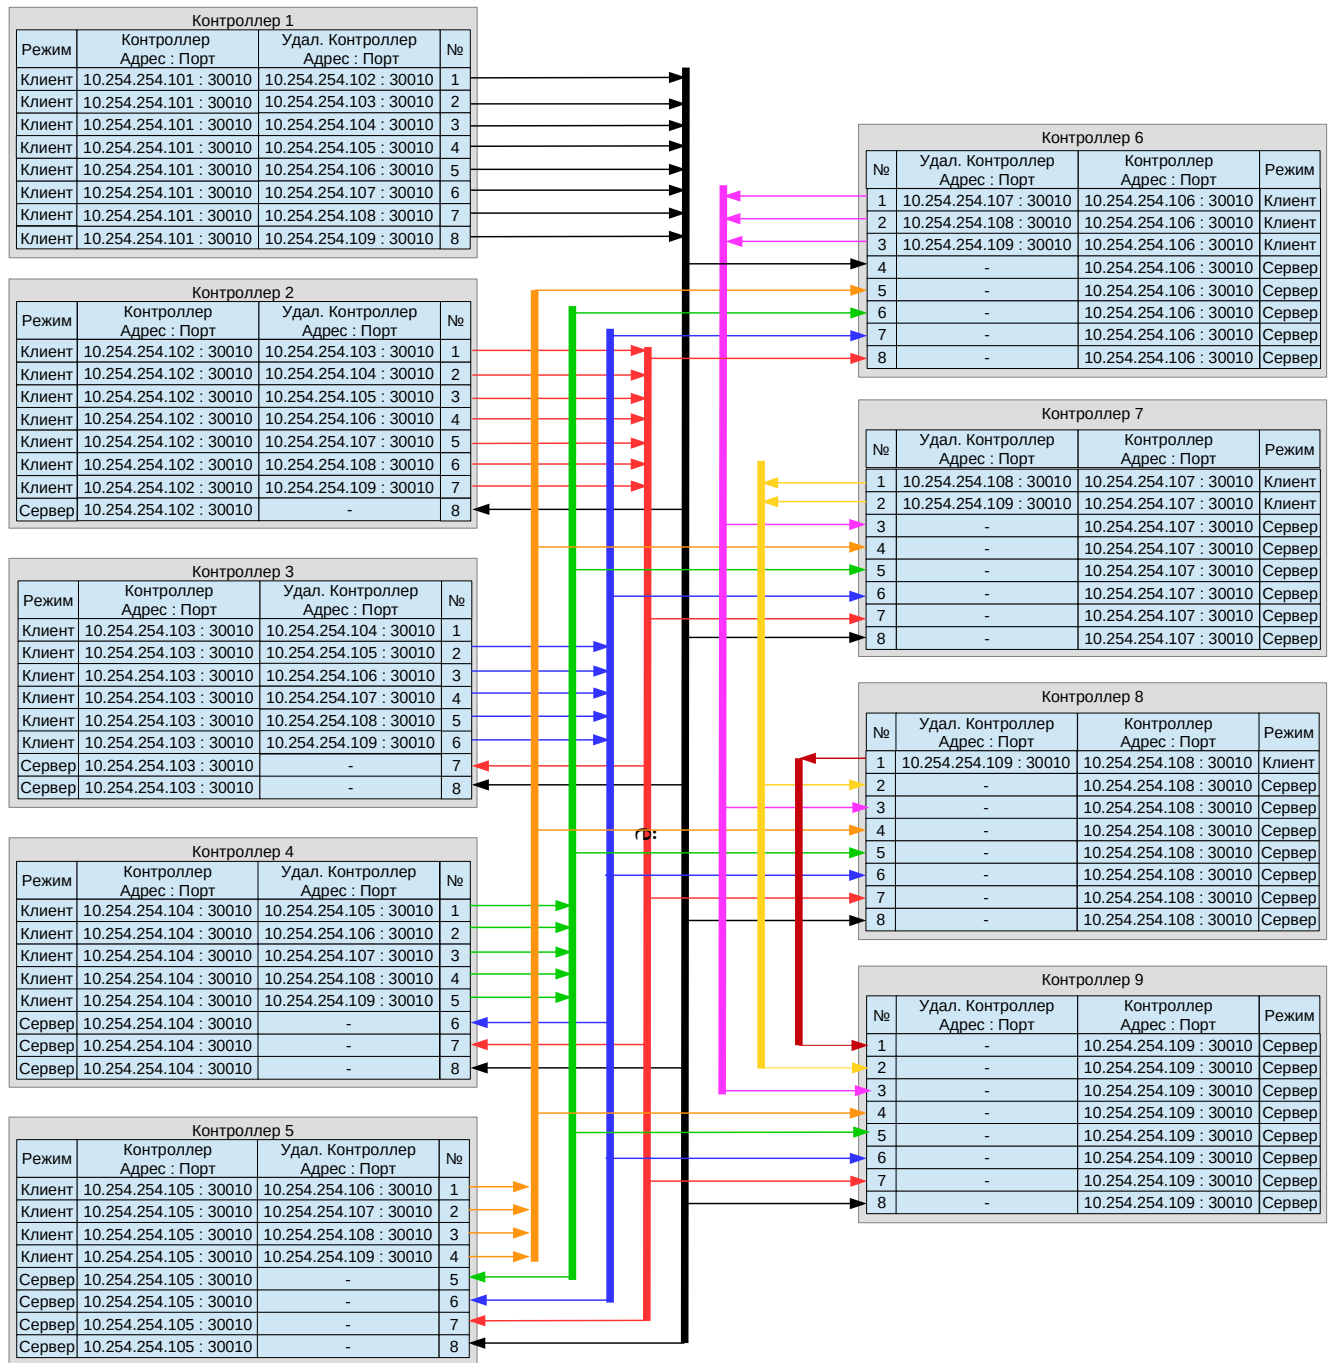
Контроллер 1

| Режим | Контроллер Адрес : Порт | Удал. Контроллер Адрес : Порт | № |
|---|---|---|---|
| Клиент | 10.254.254.101 : 30010 | 10.254.254.102 : 30010 | 1 |
| Клиент | 10.254.254.101 : 30010 | 10.254.254.103 : 30010 | 2 |
| Клиент | 10.254.254.101 : 30010 | 10.254.254.104 : 30010 | 3 |
| Клиент | 10.254.254.101 : 30010 | 10.254.254.105 : 30010 | 4 |
| Клиент | 10.254.254.101 : 30010 | 10.254.254.106 : 30010 | 5 |
| Клиент | 10.254.254.101 : 30010 | 10.254.254.107 : 30010 | 6 |
| Клиент | 10.254.254.101 : 30010 | 10.254.254.108 : 30010 | 7 |
| Клиент | 10.254.254.101 : 30010 | 10.254.254.109 : 30010 | 8 |

Контроллер 2

| Режим | Контроллер Адрес : Порт | Удал. Контроллер Адрес : Порт | № |
|---|---|---|---|
| Клиент | 10.254.254.102 : 30010 | 10.254.254.103 : 30010 | 1 |
| Клиент | 10.254.254.102 : 30010 | 10.254.254.104 : 30010 | 2 |
| Клиент | 10.254.254.102 : 30010 | 10.254.254.105 : 30010 | 3 |
| Клиент | 10.254.254.102 : 30010 | 10.254.254.106 : 30010 | 4 |
| Клиент | 10.254.254.102 : 30010 | 10.254.254.107 : 30010 | 5 |
| Клиент | 10.254.254.102 : 30010 | 10.254.254.108 : 30010 | 6 |
| Клиент | 10.254.254.102 : 30010 | 10.254.254.109 : 30010 | 7 |
| Сервер | 10.254.254.102 : 30010 | - | 8 |

Контроллер 3

| Режим | Контроллер Адрес : Порт | Удал. Контроллер Адрес : Порт | № |
|---|---|---|---|
| Клиент | 10.254.254.103 : 30010 | 10.254.254.104 : 30010 | 1 |
| Клиент | 10.254.254.103 : 30010 | 10.254.254.105 : 30010 | 2 |
| Клиент | 10.254.254.103 : 30010 | 10.254.254.106 : 30010 | 3 |
| Клиент | 10.254.254.103 : 30010 | 10.254.254.107 : 30010 | 4 |
| Клиент | 10.254.254.103 : 30010 | 10.254.254.108 : 30010 | 5 |
| Клиент | 10.254.254.103 : 30010 | 10.254.254.109 : 30010 | 6 |
| Сервер | 10.254.254.103 : 30010 | - | 7 |
| Сервер | 10.254.254.103 : 30010 | - | 8 |

Контроллер 4

| Режим | Контроллер Адрес : Порт | Удал. Контроллер Адрес : Порт | № |
|---|---|---|---|
| Клиент | 10.254.254.104 : 30010 | 10.254.254.105 : 30010 | 1 |
| Клиент | 10.254.254.104 : 30010 | 10.254.254.106 : 30010 | 2 |
| Клиент | 10.254.254.104 : 30010 | 10.254.254.107 : 30010 | 3 |
| Клиент | 10.254.254.104 : 30010 | 10.254.254.108 : 30010 | 4 |
| Клиент | 10.254.254.104 : 30010 | 10.254.254.109 : 30010 | 5 |
| Сервер | 10.254.254.104 : 30010 | - | 6 |
| Сервер | 10.254.254.104 : 30010 | - | 7 |
| Сервер | 10.254.254.104 : 30010 | - | 8 |

Контроллер 5

| Режим | Контроллер Адрес : Порт | Удал. Контроллер Адрес : Порт | № |
|---|---|---|---|
| Клиент | 10.254.254.105 : 30010 | 10.254.254.106 : 30010 | 1 |
| Клиент | 10.254.254.105 : 30010 | 10.254.254.107 : 30010 | 2 |
| Клиент | 10.254.254.105 : 30010 | 10.254.254.108 : 30010 | 3 |
| Клиент | 10.254.254.105 : 30010 | 10.254.254.109 : 30010 | 4 |
| Сервер | 10.254.254.105 : 30010 | - | 5 |
| Сервер | 10.254.254.105 : 30010 | - | 6 |
| Сервер | 10.254.254.105 : 30010 | - | 7 |
| Сервер | 10.254.254.105 : 30010 | - | 8 |

Контроллер 6

| № | Удал. Контроллер Адрес : Порт | Контроллер Адрес : Порт | Режим |
|---|---|---|---|
| 1 | 10.254.254.107 : 30010 | 10.254.254.106 : 30010 | Клиент |
| 2 | 10.254.254.108 : 30010 | 10.254.254.106 : 30010 | Клиент |
| 3 | 10.254.254.109 : 30010 | 10.254.254.106 : 30010 | Клиент |
| 4 | - | 10.254.254.106 : 30010 | Сервер |
| 5 | - | 10.254.254.106 : 30010 | Сервер |
| 6 | - | 10.254.254.106 : 30010 | Сервер |
| 7 | - | 10.254.254.106 : 30010 | Сервер |
| 8 | - | 10.254.254.106 : 30010 | Сервер |

Контроллер 7

| № | Удал. Контроллер Адрес : Порт | Контроллер Адрес : Порт | Режим |
|---|---|---|---|
| 1 | 10.254.254.108 : 30010 | 10.254.254.107 : 30010 | Клиент |
| 2 | 10.254.254.109 : 30010 | 10.254.254.107 : 30010 | Клиент |
| 3 | - | 10.254.254.107 : 30010 | Сервер |
| 4 | - | 10.254.254.107 : 30010 | Сервер |
| 5 | - | 10.254.254.107 : 30010 | Сервер |
| 6 | - | 10.254.254.107 : 30010 | Сервер |
| 7 | - | 10.254.254.107 : 30010 | Сервер |
| 8 | - | 10.254.254.107 : 30010 | Сервер |

Контроллер 8

| № | Удал. Контроллер Адрес : Порт | Контроллер Адрес : Порт | Режим |
|---|---|---|---|
| 1 | 10.254.254.109 : 30010 | 10.254.254.108 : 30010 | Клиент |
| 2 | - | 10.254.254.108 : 30010 | Сервер |
| 3 | - | 10.254.254.108 : 30010 | Сервер |
| 4 | - | 10.254.254.108 : 30010 | Сервер |
| 5 | - | 10.254.254.108 : 30010 | Сервер |
| 6 | - | 10.254.254.108 : 30010 | Сервер |
| 7 | - | 10.254.254.108 : 30010 | Сервер |
| 8 | - | 10.254.254.108 : 30010 | Сервер |

Контроллер 9

| № | Удал. Контроллер Адрес : Порт | Контроллер Адрес : Порт | Режим |
|---|---|---|---|
| 1 | - | 10.254.254.109 : 30010 | Сервер |
| 2 | - | 10.254.254.109 : 30010 | Сервер |
| 3 | - | 10.254.254.109 : 30010 | Сервер |
| 4 | - | 10.254.254.109 : 30010 | Сервер |
| 5 | - | 10.254.254.109 : 30010 | Сервер |
| 6 | - | 10.254.254.109 : 30010 | Сервер |
| 7 | - | 10.254.254.109 : 30010 | Сервер |
| 8 | - | 10.254.254.109 : 30010 | Сервер |